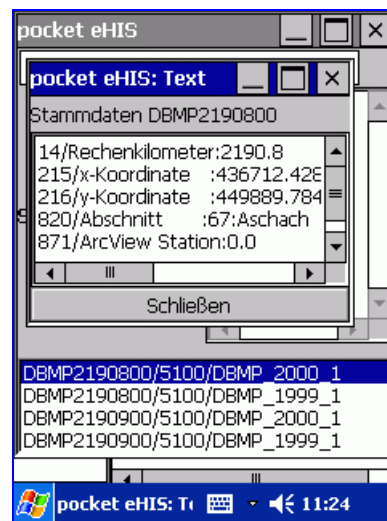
pocket eHIS

pocket eHIS: Text

Stammdaten DBMP2190800

14/Rechenkilometer:2190.8
215/x-Koordinate :436712.428
216/y-Koordinate :449889.784
820/Abschnitt :67:Aschach
871/ArcView Station:0.0

Schließen

DBMP2190800/5100/DBMP_2000_1
DBMP2190800/5100/DBMP_1999_1
DBMP2190900/5100/DBMP_2000_1
DBMP2190900/5100/DBMP_1999_1

pocket eHIS: T 11:24